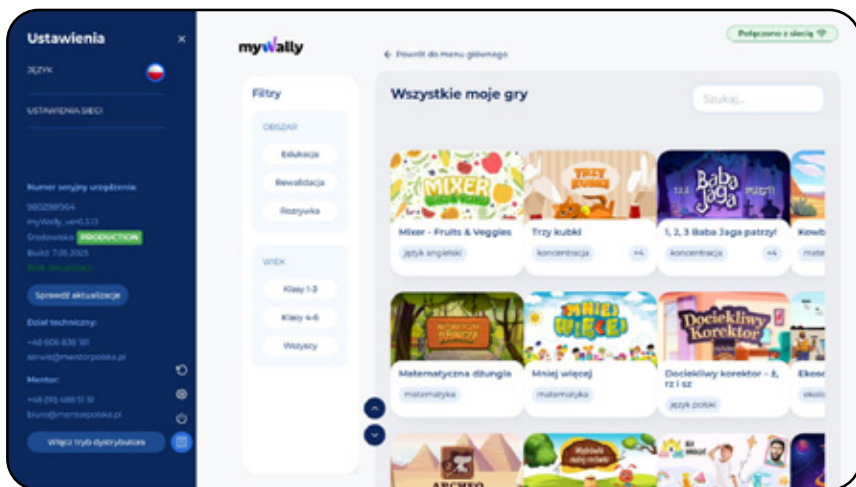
Ustawienia
×
JĘZYK
USTAWIENIA SIECI

Numer seryjny urządzenia:
5602581964
myWally, ver.0.1.13
Środowisko PRODUCTION
Build: 7.05.2025
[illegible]

Sprawdź aktualizacje

Dział techniczny:
+48 606 838 181
serwis@mentorpolska.pl

Mentor:
+48 (91) 488 51 51
biuro@mentorpolska.pl

Włącz tryb dystrybutora

myWally

← Powrót do menu głównego

Połączono z siecią

Filtry

OBSZAR
Edukacja
Rewalidacja
Rozrywka

WIEK
Klasy 1-3
Klasy 4-6
Wszyscy

Wszystkie moje gry

Szukaj...

MIXER
Mixer - Fruits & Veggies
język angielski

TRZY KUBKI
Trzy kubki
koncentracja
+4

Baba Jaga
1, 2, 3 Baba Jaga patrzy!
koncentracja
+4

Kowb
mate

Matematyczna dżungla
Matematyczna dżungla
matematyka

Mniej więcej
Mniej więcej
matematyka

Dociekliwy Korektor
Dociekliwy korektor - ż, rz i sz
język polski

Ekosc
ekolo

ARCHEO